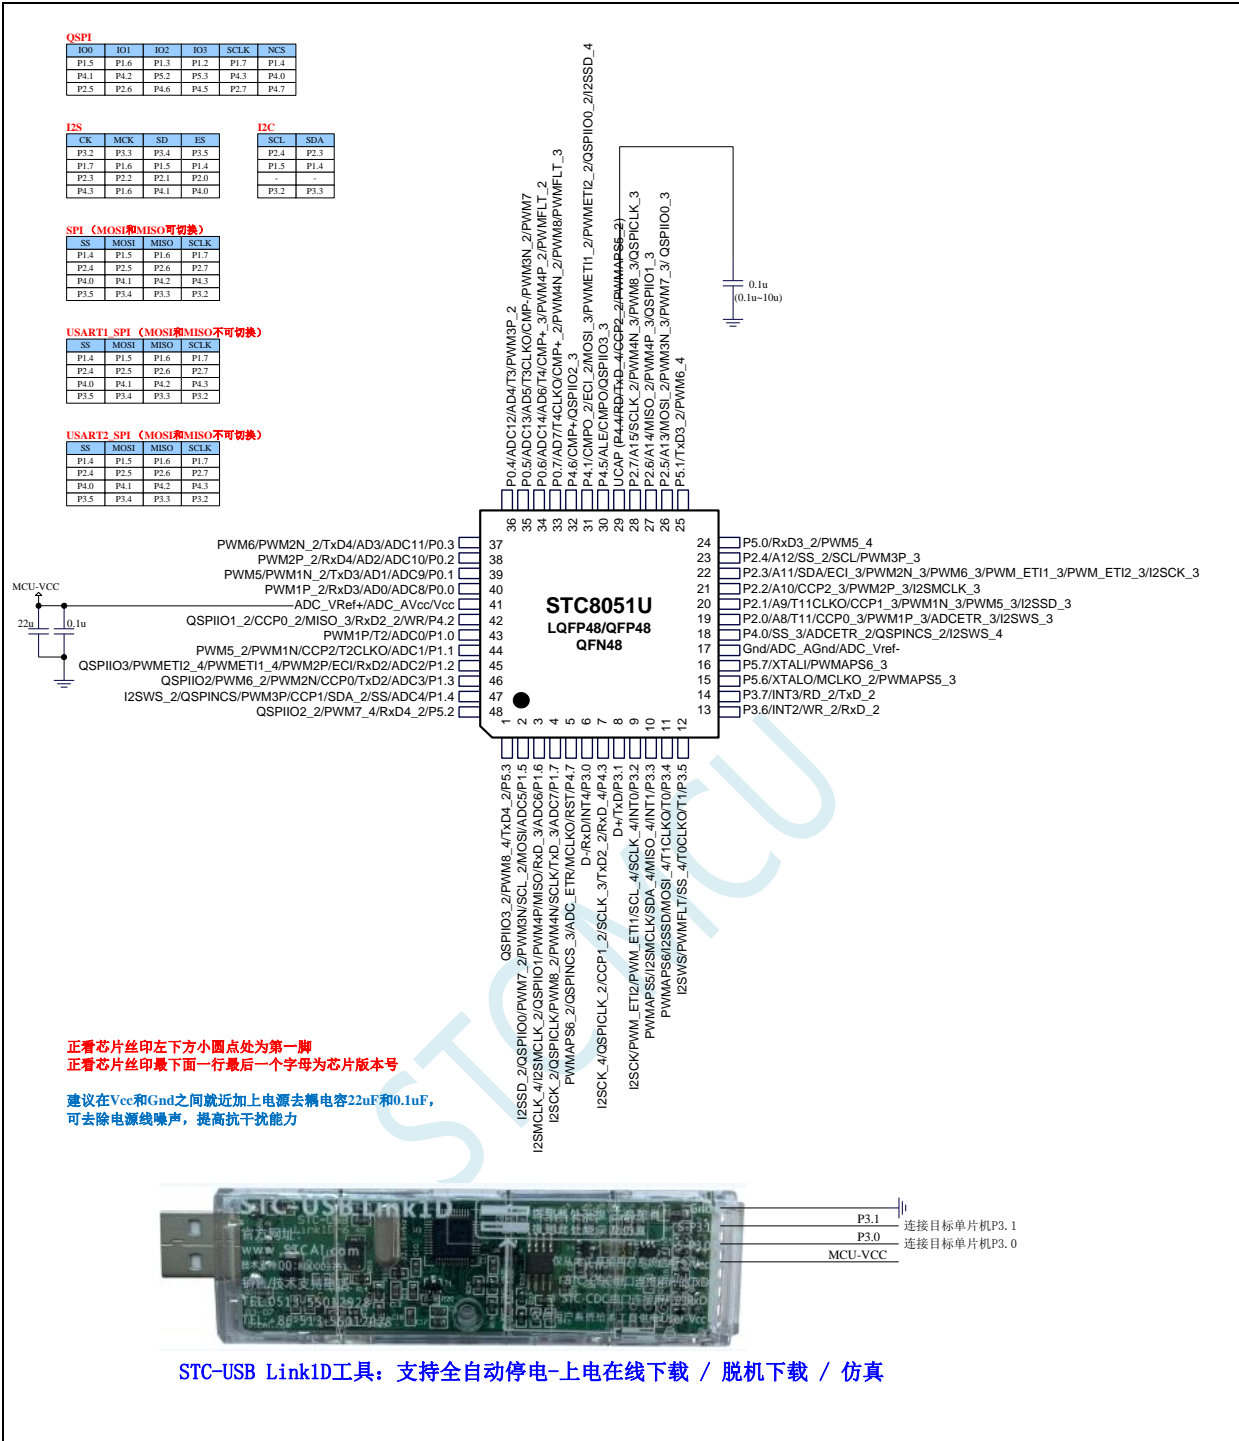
QSPI

| IO0 | IO1 | IO2 | IO3 | SCLK | NCS |
|---|---|---|---|---|---|
| P1.5 | P1.6 | P1.3 | P1.2 | P1.7 | P1.4 |
| P4.1 | P4.2 | P5.2 | P5.3 | P4.3 | P4.0 |
| P2.5 | P2.6 | P4.6 | P4.5 | P2.7 | P4.7 |

I2S

| CK | MCK | SD | ES |
|---|---|---|---|
| P3.2 | P3.3 | P3.4 | P3.5 |
| P1.7 | P1.6 | P1.5 | P1.4 |
| P2.3 | P2.2 | P2.1 | P2.0 |
| P4.3 | P1.6 | P4.1 | P4.0 |

I2C

| SCL | SDA |
|---|---|
| P2.4 | P2.3 |
| P1.5 | P1.4 |
| - | - |
| P3.2 | P3.3 |

SPI（MOSI和MISO可切换）

| SS | MOSI | MISO | SCLK |
|---|---|---|---|
| P1.4 | P1.5 | P1.6 | P1.7 |
| P2.4 | P2.5 | P2.6 | P2.7 |
| P4.0 | P4.1 | P4.2 | P4.3 |
| P3.5 | P3.4 | P3.3 | P3.2 |

USART1_SPI（MOSI和MISO不可切换）

| SS | MOSI | MISO | SCLK |
|---|---|---|---|
| P1.4 | P1.5 | P1.6 | P1.7 |
| P2.4 | P2.5 | P2.6 | P2.7 |
| P4.0 | P4.1 | P4.2 | P4.3 |
| P3.5 | P3.4 | P3.3 | P3.2 |

USART2_SPI（MOSI和MISO不可切换）

| SS | MOSI | MISO | SCLK |
|---|---|---|---|
| P1.4 | P1.5 | P1.6 | P1.7 |
| P2.4 | P2.5 | P2.6 | P2.7 |
| P4.0 | P4.1 | P4.2 | P4.3 |
| P3.5 | P3.4 | P3.3 | P3.2 |

P0.4/ADC12/AD4/T3/PWM3P_2
P0.5/ADC13/AD5/T3CLKO/CMP-/PWM3N_2/PWM7
P0.6/ADC14/AD6/T4/CMP+_3/PWM4P_2/PWMFLT_2
P0.7/AD7/T4CLKO/CMP+_2/PWM4N_2/PWM8/PWMFLT_3
P4.6/CMP+/QSPIIO2_3
P4.1/CMPO_2/ECI_2/MOSI_3/PWMETI1_2/PWMETI2_2/QSPIIO0_2/I2SSD_4
P4.5/ALE/CMPO/QSPIIO3_3
UCAP (P4.4/RD/TxD_4/CCP2_2/PWMAPS6_2)
P2.7/A15/SCLK_2/PWM4N_3/PWM8_3/QSPICLK_3
P2.6/A14/MISO_2/PWM4P_3/QSPIIO1_3
P2.5/A13/MOSI_2/PWM3N_3/PWM7_3/ QSPIIO0_3
P5.1/TxD3_2/PWM6_4

36 35 34 33 32 31 30 29 28 27 26 25

0.1u
(0.1u~10u)

PWM6/PWM2N_2/TxD4/AD3/ADC11/P0.3 37
PWM2P_2/RxD4/AD2/ADC10/P0.2 38
PWM5/PWM1N_2/TxD3/AD1/ADC9/P0.1 39
PWM1P_2/RxD3/AD0/ADC8/P0.0 40
ADC_VRef+/ADC_AVcc/Vcc 41
QSPIIO1_2/CCP0_2/MISO_3/RxD2_2/WR/P4.2 42
PWM1P/T2/ADC0/P1.0 43
PWM5_2/PWM1N/CCP2/T2CLKO/ADC1/P1.1 44
QSPIIO3/PWMETI2_4/PWMETI1_4/PWM2P/ECI/RxD2/ADC2/P1.2 45
QSPIIO2/PWM6_2/PWM2N/CCP0/TxD2/ADC3/P1.3 46
I2SWS_2/QSPINCS/PWM3P/CCP1/SDA_2/SS/ADC4/P1.4 47
QSPIIO2_2/PWM7_4/RxD4_2/P5.2 48

MCU-VCC
22u
0.1u

STC8051U
LQFP48/QFP48
QFN48

24 P5.0/RxD3_2/PWM5_4
23 P2.4/A12/SS_2/SCL/PWM3P_3
22 P2.3/A11/SDA/ECI_3/PWM2N_3/PWM6_3/PWM_ETI1_3/PWM_ETI2_3/I2SCK_3
21 P2.2/A10/CCP2_3/PWM2P_3/I2SMCLK_3
20 P2.1/A9/T11CLKO/CCP1_3/PWM1N_3/PWM5_3/I2SSD_3
19 P2.0/A8/T11/CCP0_3/PWM1P_3/ADCETR_3/I2SWS_3
18 P4.0/SS_3/ADCETR_2/QSPINCS_2/I2SWS_4
17 Gnd/ADC_AGnd/ADC_Vref-
16 P5.7/XTALI/PWMAPS6_3
15 P5.6/XTALO/MCLKO_2/PWMAPS5_3
14 P3.7/INT3/RD_2/TxD_2
13 P3.6/INT2/WR_2/RxD_2

1 2 3 4 5 6 7 8 9 10 11 12

QSPIIO3_2/PWM8_4/TxD4_2/P5.3
I2SSD_2/QSPIIO0/PWM7_2/PWM3N/SCL_2/MOSI/ADC5/P1.5
I2SMCLK_4/I2SMCLK_2/QSPIIO1/PWM4P/MISO/RxD_3/ADC6/P1.6
I2SCK_2/QSPICLK/PWM8_2/PWM4N/SCLK/TxD_3/ADC7/P1.7
PWMAPS6_2/QSPINCS_3/ADC_ETR/MCLKO/RST/P4.7
D-/RxD/INT4/P3.0
I2SCK_4/QSPICLK_2/CCP1_2/SCLK_3/TxD2_2/RxD_4/P4.3
D+/TxD/P3.1
I2SCK/PWM_ETI2/PWM_ETI1/SCL_4/SCLK_4/INT0/P3.2
PWMAPS5/I2SMCLK/SDA_4/MISO_4/INT1/P3.3
PWMAPS6/I2SSD/MOSI_4/T1CLKO/T0/P3.4
I2SWS/PWMFLT/SS_4/T0CLKO/T1/P3.5

正看芯片丝印左下方小圆点处为第一脚
正看芯片丝印最下面一行最后一个字母为芯片版本号

建议在Vcc和Gnd之间就近加上电源去耦电容22uF和0.1uF，
可去除电源线噪声，提高抗干扰能力

STC-USB Link1D
P3.1 连接目标单片机P3.1
P3.0 连接目标单片机P3.0
MCU-VCC

STC-USB Link1D工具：支持全自动停电-上电在线下载 / 脱机下载 / 仿真